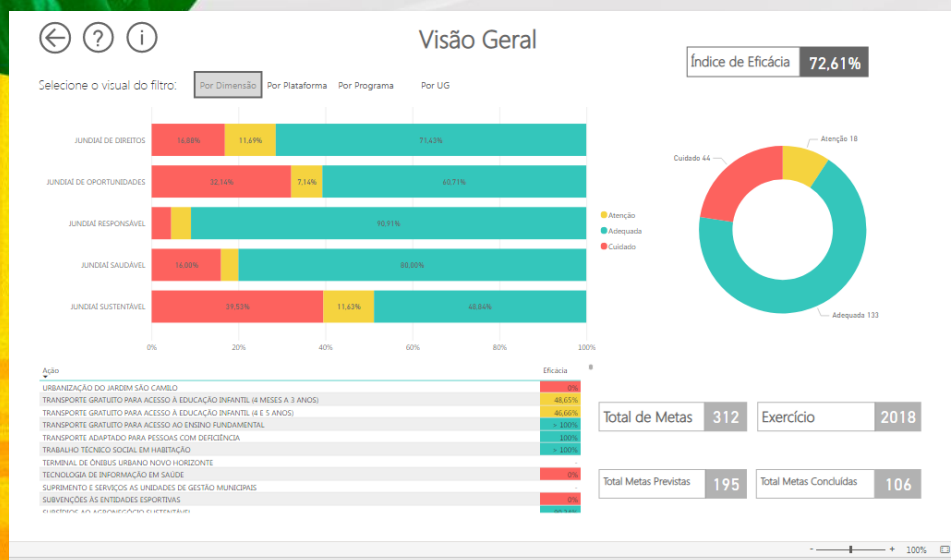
Visão Geral

Índice de Eficácia 72,61%

Selecione o visual do filtro: Por Dimensão Por Plataforma Por Programa Por UG

JUNDIAÍ DE DIREITOS 16,88% 11,69% 71,43%
JUNDIAÍ DE OPORTUNIDADES 32,14% 7,14% 60,71%
JUNDIAÍ RESPONSÁVEL 90,91%
JUNDIAÍ SAUDÁVEL 16,00% 80,00%
JUNDIAÍ SUSTENTÁVEL 39,53% 11,63% 48,84%

0% 20% 40% 60% 80% 100%

Atenção
Adequada
Cuidado

Cuidado 44
Atenção 18
Adequada 133

| Ação | Eficácia |
|---|---|
| URBANIZAÇÃO DO JARDIM SÃO CAMILO | 0% |
| TRANSPORTE GRATUITO PARA ACESSO À EDUCAÇÃO INFANTIL (4 MESES A 3 ANOS) | 48,65% |
| TRANSPORTE GRATUITO PARA ACESSO À EDUCAÇÃO INFANTIL (4 E 5 ANOS) | 46,66% |
| TRANSPORTE GRATUITO PARA ACESSO AO ENSINO FUNDAMENTAL | > 100% |
| TRANSPORTE ADAPTADO PARA PESSOAS COM DEFICIÊNCIA | 100% |
| TRABALHO TÉCNICO SOCIAL EM HABITAÇÃO | > 100% |
| TERMINAL DE ÔNIBUS URBANO NOVO HORIZONTE | |
| TECNOLOGIA DE INFORMAÇÃO EM SAÚDE | 0% |
| SUPRIMENTO E SERVIÇOS AS UNIDADES DE GESTÃO MUNICIPAIS | |
| SUBVENÇÕES ÀS ENTIDADES ESPORTIVAS | 0% |
| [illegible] | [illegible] |

Total de Metas 312
Exercício 2018
Total Metas Previstas 195
Total Metas Concluídas 106

100%